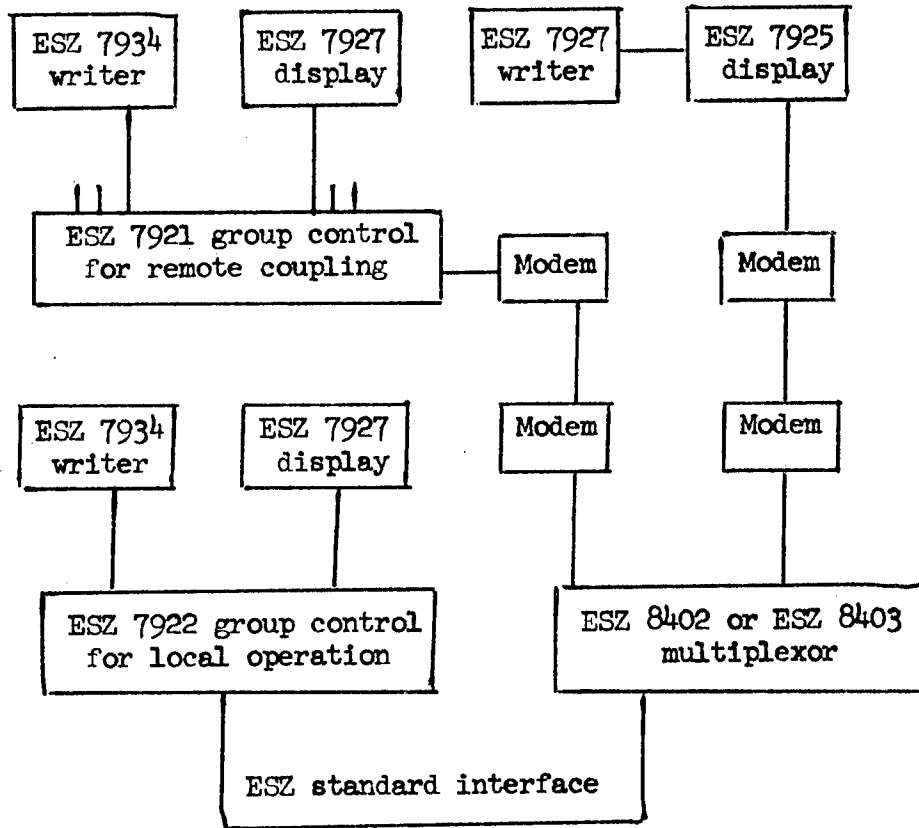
ESZ 7934 writer

ESZ 7927 display

ESZ 7927 writer

ESZ 7925 display

ESZ 7921 group control for remote coupling

Modem

Modem

ESZ 7934 writer

ESZ 7927 display

Modem

Modem

ESZ 7922 group control for local operation

ESZ 8402 or ESZ 8403 multiplexor

ESZ standard interface